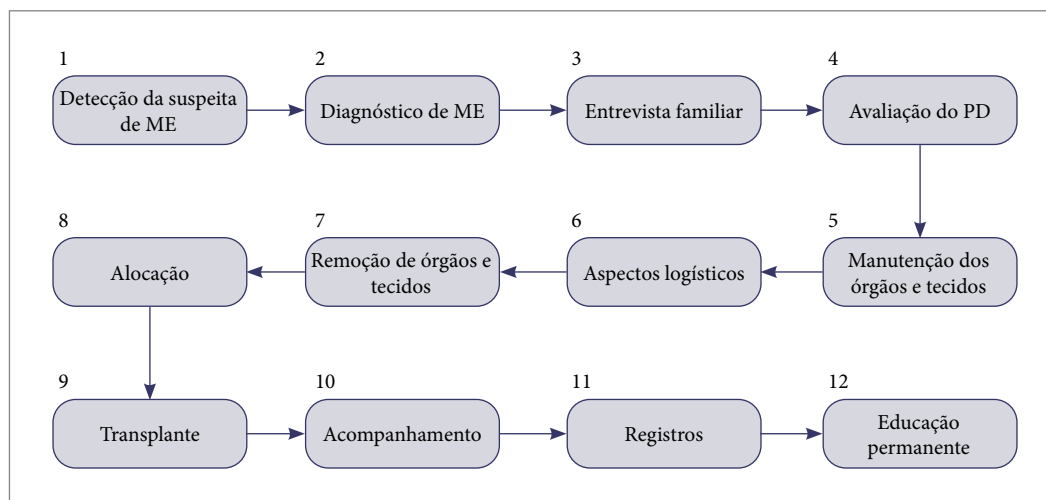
1
Detecção da suspeita de ME

2
Diagnóstico de ME

3
Entrevista familiar

4
Avaliação do PD

5
Manutenção dos órgãos e tecidos

6
Aspectos logísticos

7
Remoção de órgãos e tecidos

8
Alocação

9
Transplante

10
Acompanhamento

11
Registros

12
Educação permanente